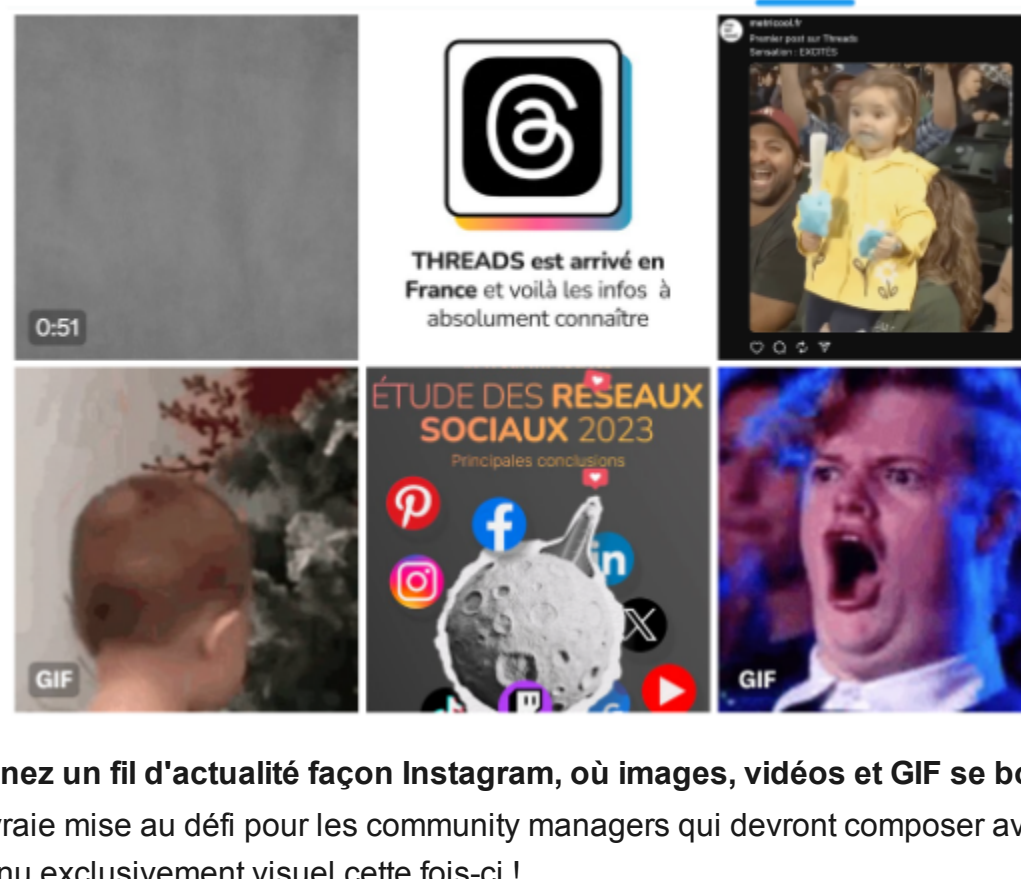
0:51

THREADS est arrivé en France et voilà les infos à absolument connaître

metricool.fr
Premier post sur Threads
Sensation : EXCITÉS

GIF

ÉTUDE DES RÉSEAUX SOCIAUX 2023
Principales conclusions

GIF

nez un fil d'actualité façon Instagram, où images, vidéos et GIF se bo
vraie mise au défi pour les community managers qui devront composer av
nu exclusivement visuel cette fois-ci !